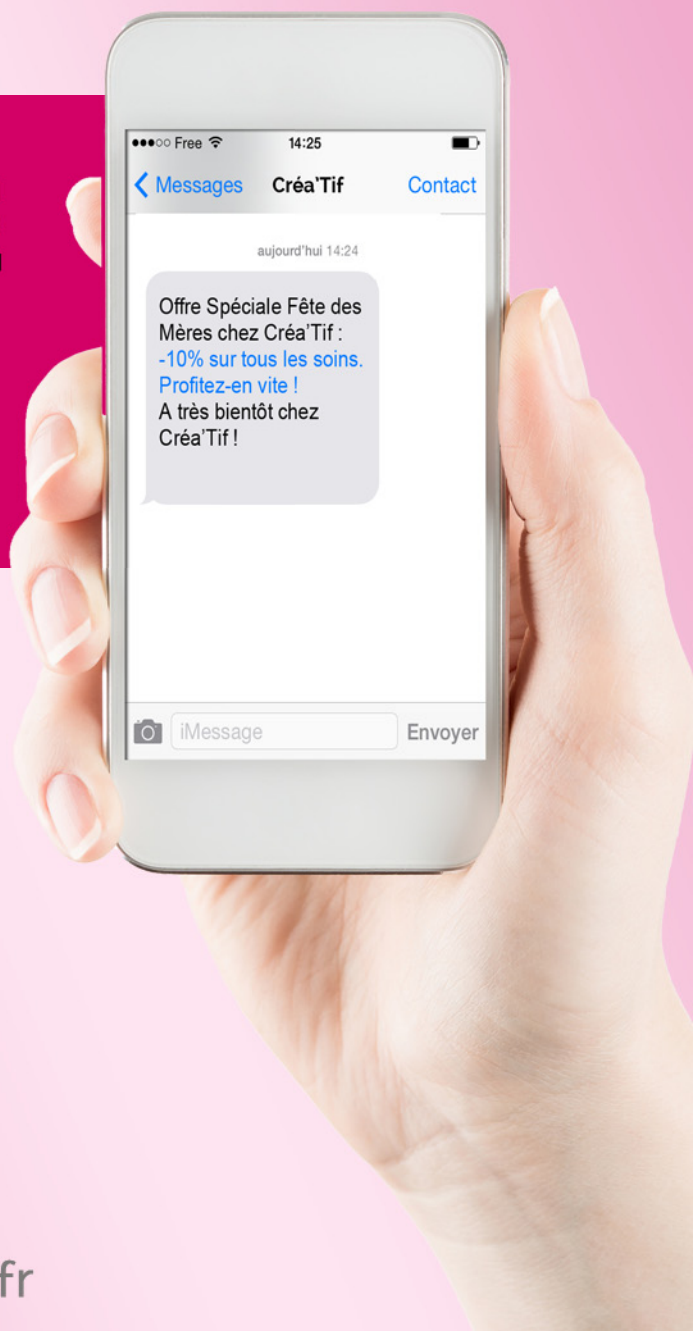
●●●○○ Free 14:25

Messages Créa'Tif Contact

aujourd'hui 14:24

Offre Spéciale Fête des Mères chez Créa'Tif : -10% sur tous les soins. Profitez-en vite ! A très bientôt chez Créa'Tif !

iMessage Envoyer

fr